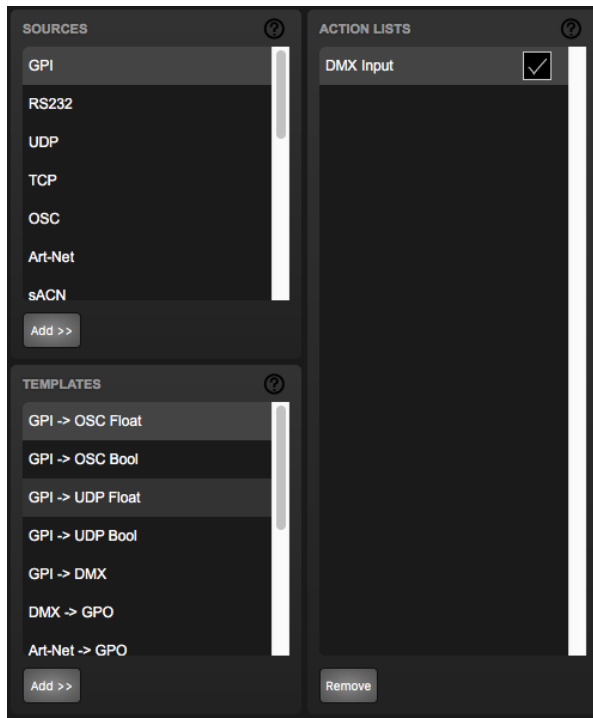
SOURCES

?

GPI

RS232

UDP

TCP

OSC

Art-Net

sACN

Add >>

TEMPLATES

?

GPI -> OSC Float

GPI -> OSC Bool

GPI -> UDP Float

GPI -> UDP Bool

GPI -> DMX

DMX -> GPO

Art-Net -> GPO

Add >>

ACTION LISTS

?

DMX Input

Remove